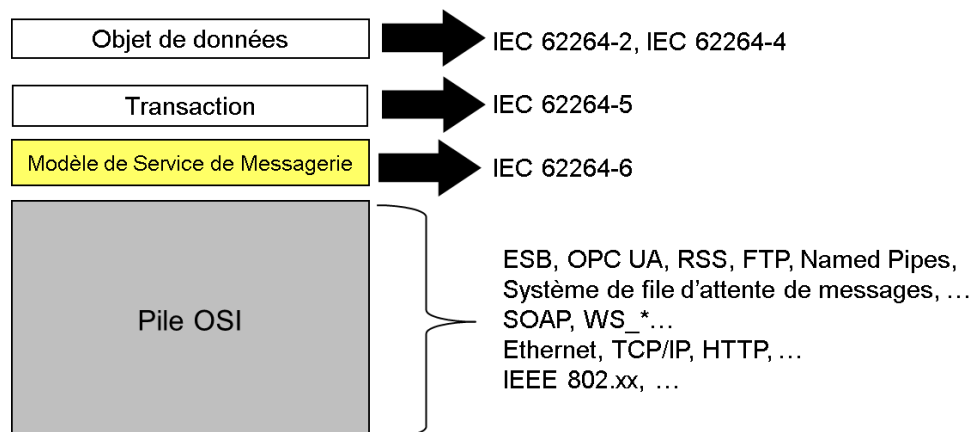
Objet de données

IEC 62264-2, IEC 62264-4

Transaction

IEC 62264-5

Modèle de Service de Messagerie

IEC 62264-6

Pile OSI

ESB, OPC UA, RSS, FTP, Named Pipes,
Système de file d'attente de messages, …
SOAP, WS_*…
Ethernet, TCP/IP, HTTP, …
IEEE 802.xx, …